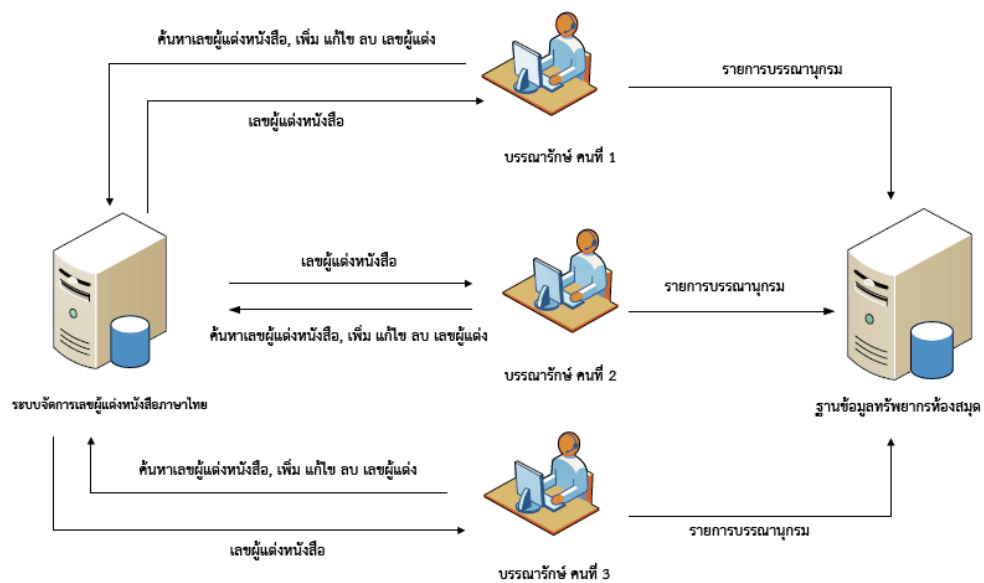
ค้นหาเลขผู้แต่งหนังสือ, เพิ่ม แก้ไข ลบ เลขผู้แต่ง

เลขผู้แต่งหนังสือ

รายการบรรณานุกรม

บรรณารักษ์ คนที่ 1

เลขผู้แต่งหนังสือ

ค้นหาเลขผู้แต่งหนังสือ, เพิ่ม แก้ไข ลบ เลขผู้แต่ง

รายการบรรณานุกรม

บรรณารักษ์ คนที่ 2

ระบบจัดการเลขผู้แต่งหนังสือภาษาไทย

ฐานข้อมูลทรัพยากรห้องสมุด

ค้นหาเลขผู้แต่งหนังสือ, เพิ่ม แก้ไข ลบ เลขผู้แต่ง

รายการบรรณานุกรม

เลขผู้แต่งหนังสือ

บรรณารักษ์ คนที่ 3